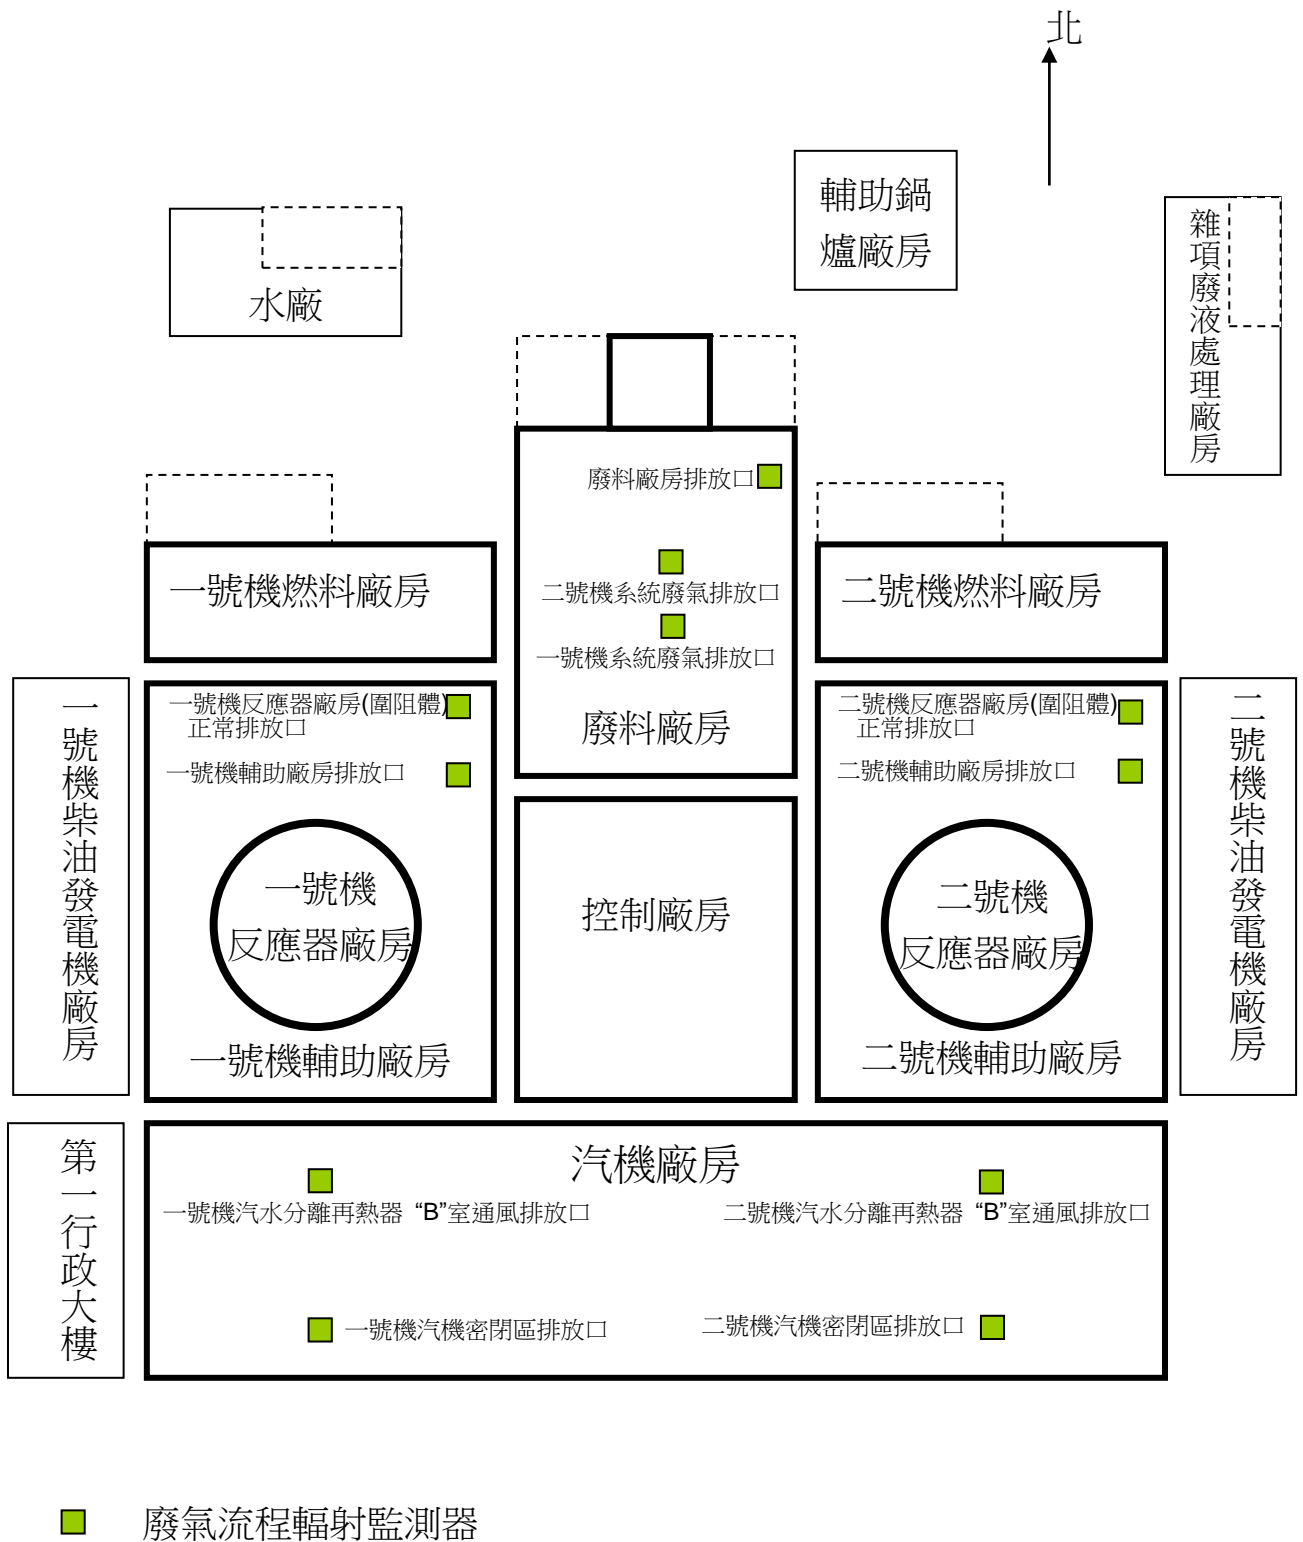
北

輔助鍋爐廠房

水廠

雜項廢液處理廠房

廢料廠房排放口

二號機系統廢氣排放口

一號機系統廢氣排放口

廢料廠房

一號機燃料廠房

二號機燃料廠房

一號機柴油發電機廠房

一號機反應器廠房(圍阻體)正常排放口

一號機輔助廠房排放口

一號機反應器廠房

一號機輔助廠房

控制廠房

二號機反應器廠房(圍阻體)正常排放口

二號機輔助廠房排放口

二號機反應器廠房

二號機輔助廠房

二號機柴油發電機廠房

第一行政大樓

汽機廠房

一號機汽水分離再熱器 “B”室通風排放口

二號機汽水分離再熱器 “B”室通風排放口

一號機汽機密閉區排放口

二號機汽機密閉區排放口

廢氣流程輻射監測器